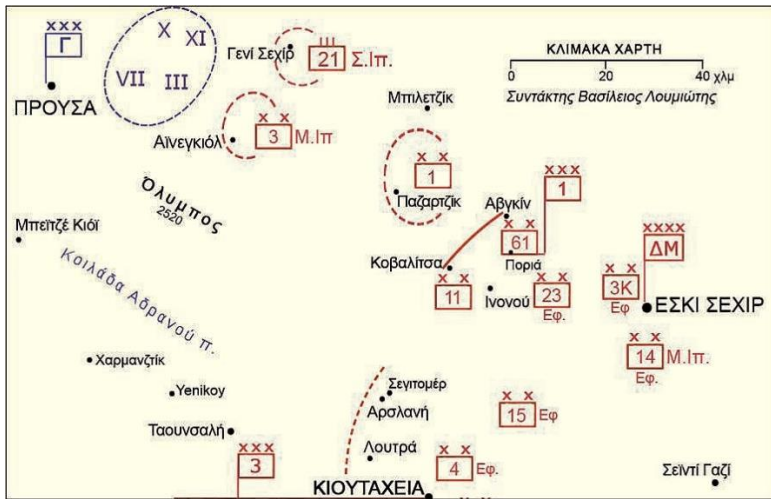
xxx
Γ
ΠΡΟΥΣΑ

X XI
VII III

Γενί Σεχίρ
III
21 Σ.Ιπ.

ΚΛΙΜΑΚΑ ΧΑΡΤΗ
0 20 40 χλμ
Συντάκτης Βασίλειος Λουμιώτης

Μπιλετζίκ

Αϊνεγκιόλ
x x
3 Μ.Ιπ

x x
1
Παζαρτζίκ

x x x
1
Αβγκίν

Όλυμπος
2520

Μπεϊτζέ Κιόϊ

Κοιλάδα Αδρανού π.

x x
61
Πόριά

Κοβαλίτσα

x x
11

Ινονού
x x
23
Εφ.

x x x x
ΔΜ

x x
3Κ
Εφ

ΕΣΚΙ ΣΕΧΙΡ

x x
14 Μ.Ιπ.
Εφ.

Χαρμανζίκ

Yenikoy

Σεγιτομέρ
Αρσλανή

x x
15 Εφ

Ταουνσαλή

x x x
3

Λουτρά

x x
4 Εφ.

Σεϊντί Γαζί

ΚΙΟΥΤΑΧΕΙΑ